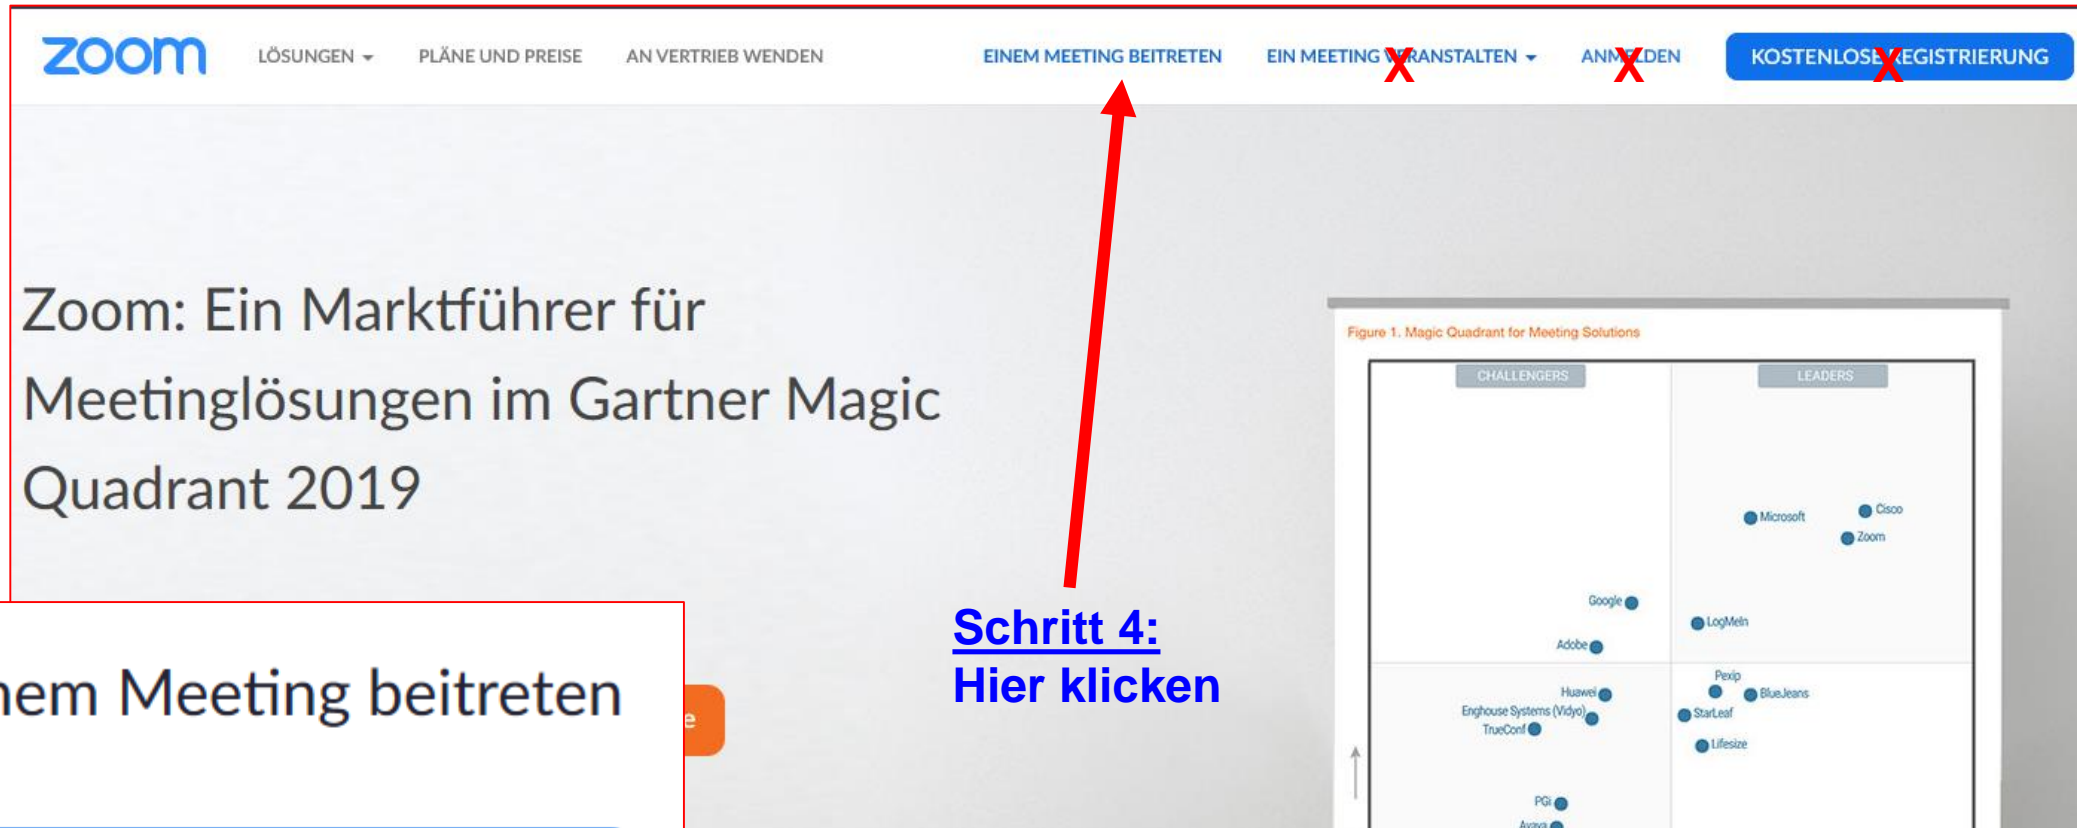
zoom LÖSUNGEN PLÄNE UND PREISE AN VERTRIEB WENDEN EINEM MEETING BEITRETEN EIN MEETING V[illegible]RANSTALTEN ANM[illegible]LDEN KOSTENLOSE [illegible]EGISTRIERUNG

X X X

Zoom: Ein Marktführer für Meetinglösungen im Gartner Magic Quadrant 2019

Figure 1. Magic Quadrant for Meeting Solutions

CHALLENGERS LEADERS

Microsoft Cisco Zoom Google LogMeIn Adobe Pexip Huawei BlueJeans Enghouse Systems (Vidyo) StarLeaf TrueConf Lifesize PGi Avaya

Schritt 4:
Hier klicken

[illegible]em Meeting beitreten

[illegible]e